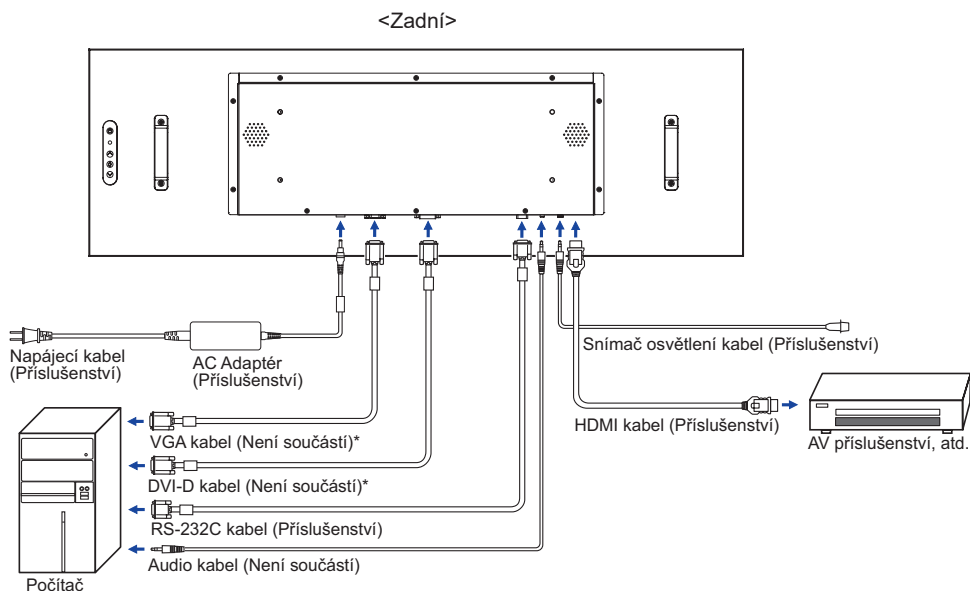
<Zadní>

Napájecí kabel (Příslušenství)

AC Adaptér (Příslušenství)

Snímač osvětlení kabel (Příslušenství)

HDMI kabel (Příslušenství)

AV příslušenství, atd.

VGA kabel (Není součástí)*

DVI-D kabel (Není součástí)*

RS-232C kabel (Příslušenství)

Audio kabel (Není součástí)

Počítač